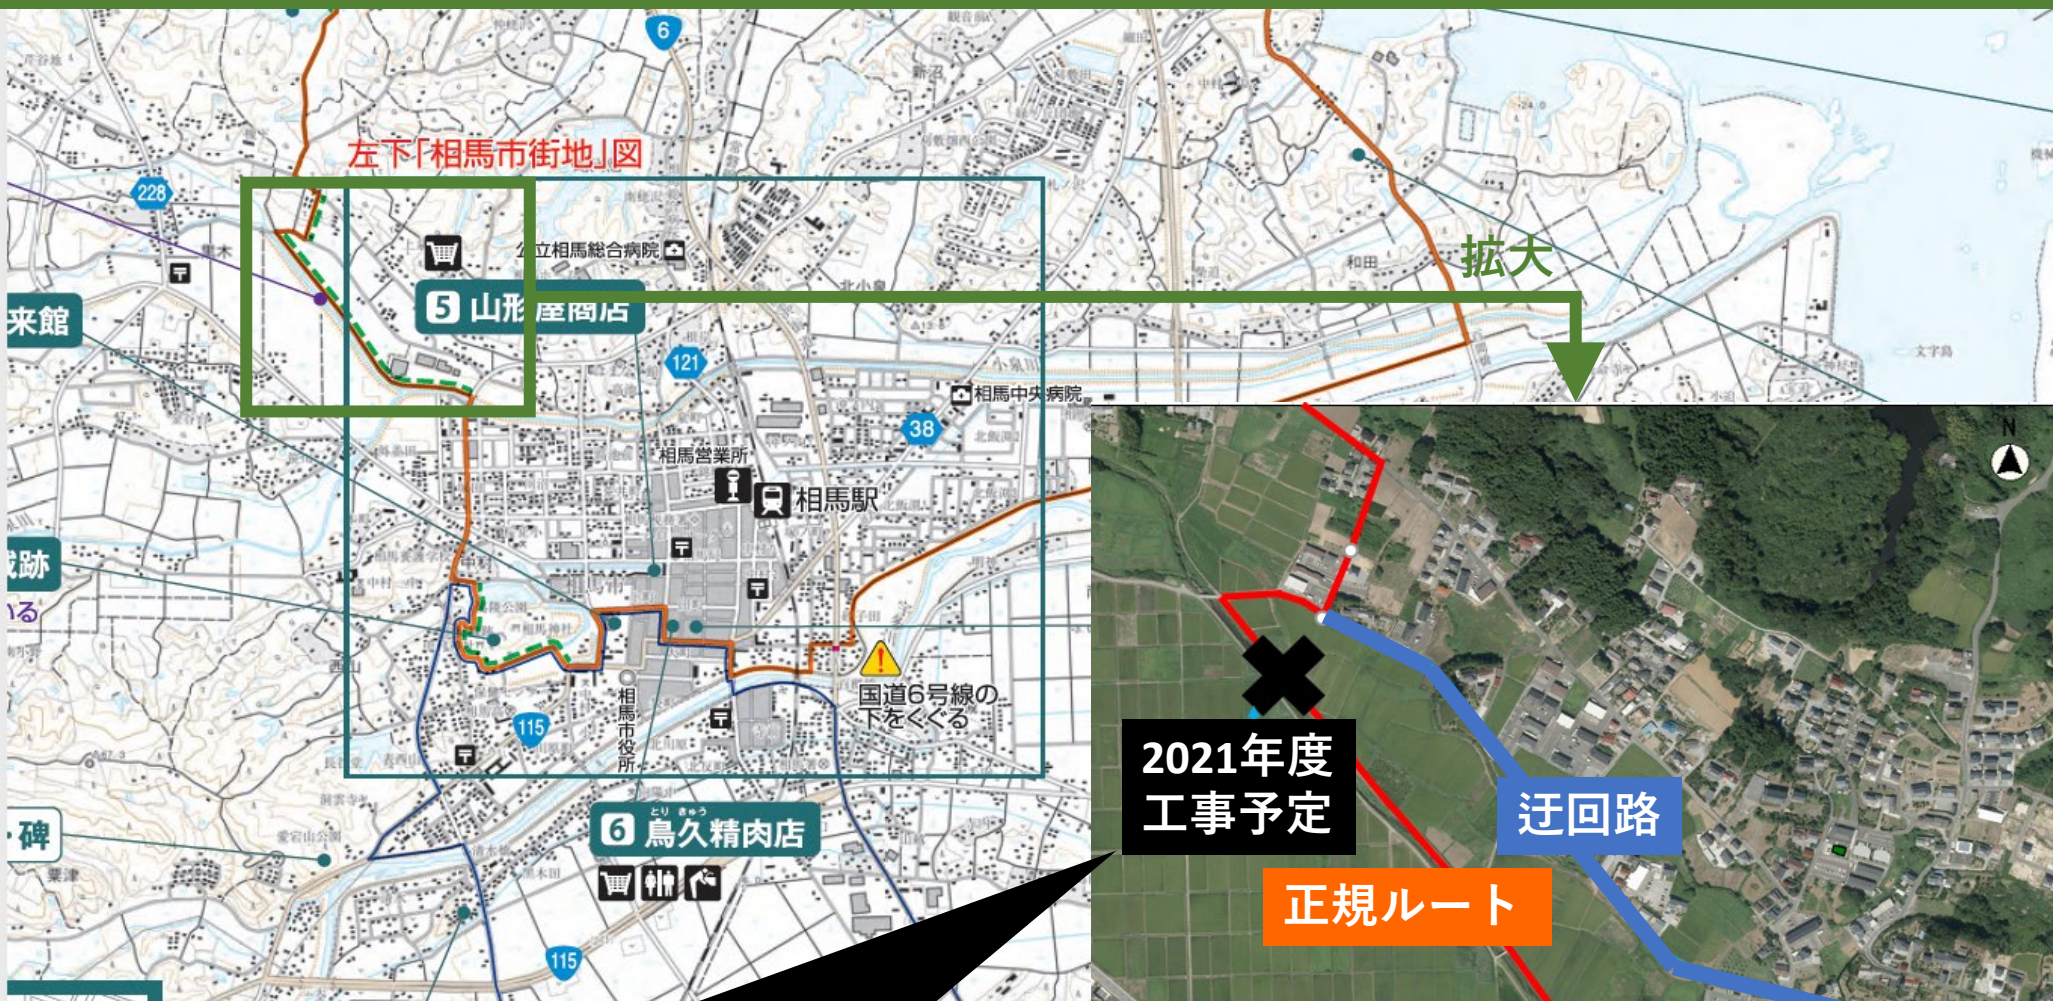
6
左下「相馬市街地」図
228
公立相馬総合病院
拡大
5 山形屋商店
来館
121
相馬中央病院
38
相馬営業所
相馬駅
跡
る
国道6号線の下をくぐる
115
相馬市役所
碑
6 鳥久精肉店
115
N
2021年度
工事予定
迂回路
正規ルート